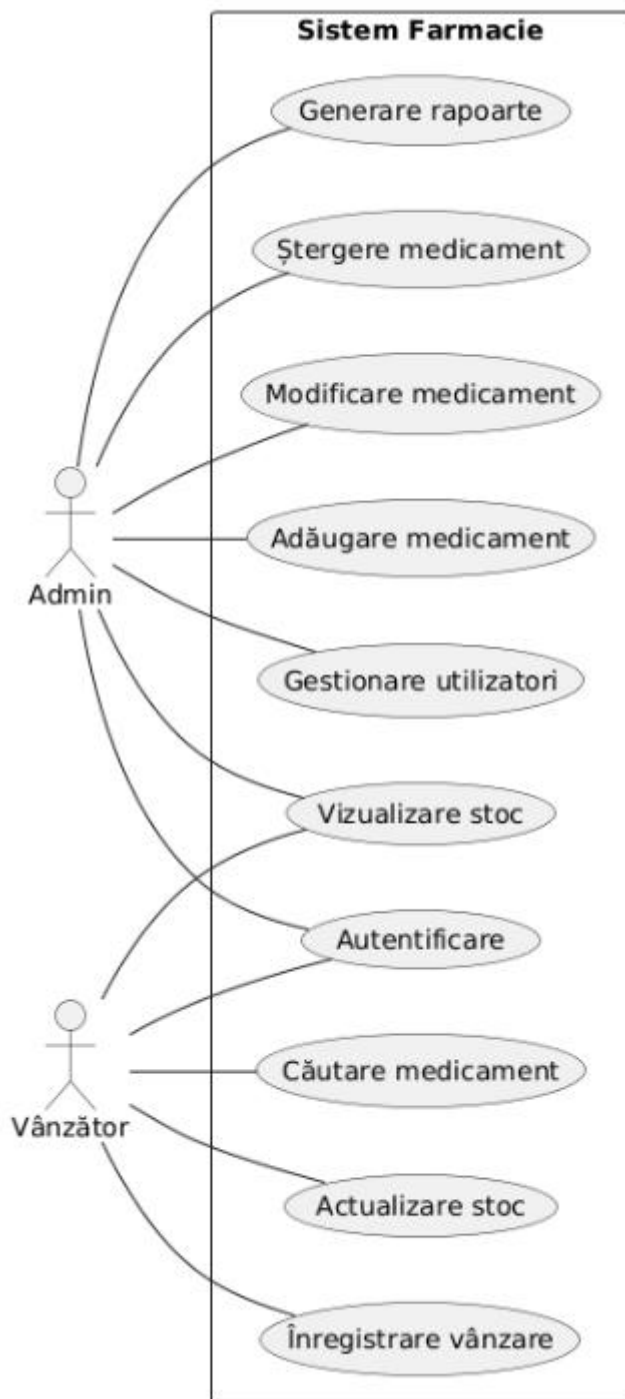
Sistem Farmacie

Generare rapoarte

Ștergere medicament

Modificare medicament

Adăugare medicament

Gestionare utilizatori

Vizualizare stoc

Autentificare

Căutare medicament

Actualizare stoc

Înregistrare vânzare

Admin

Vânzător